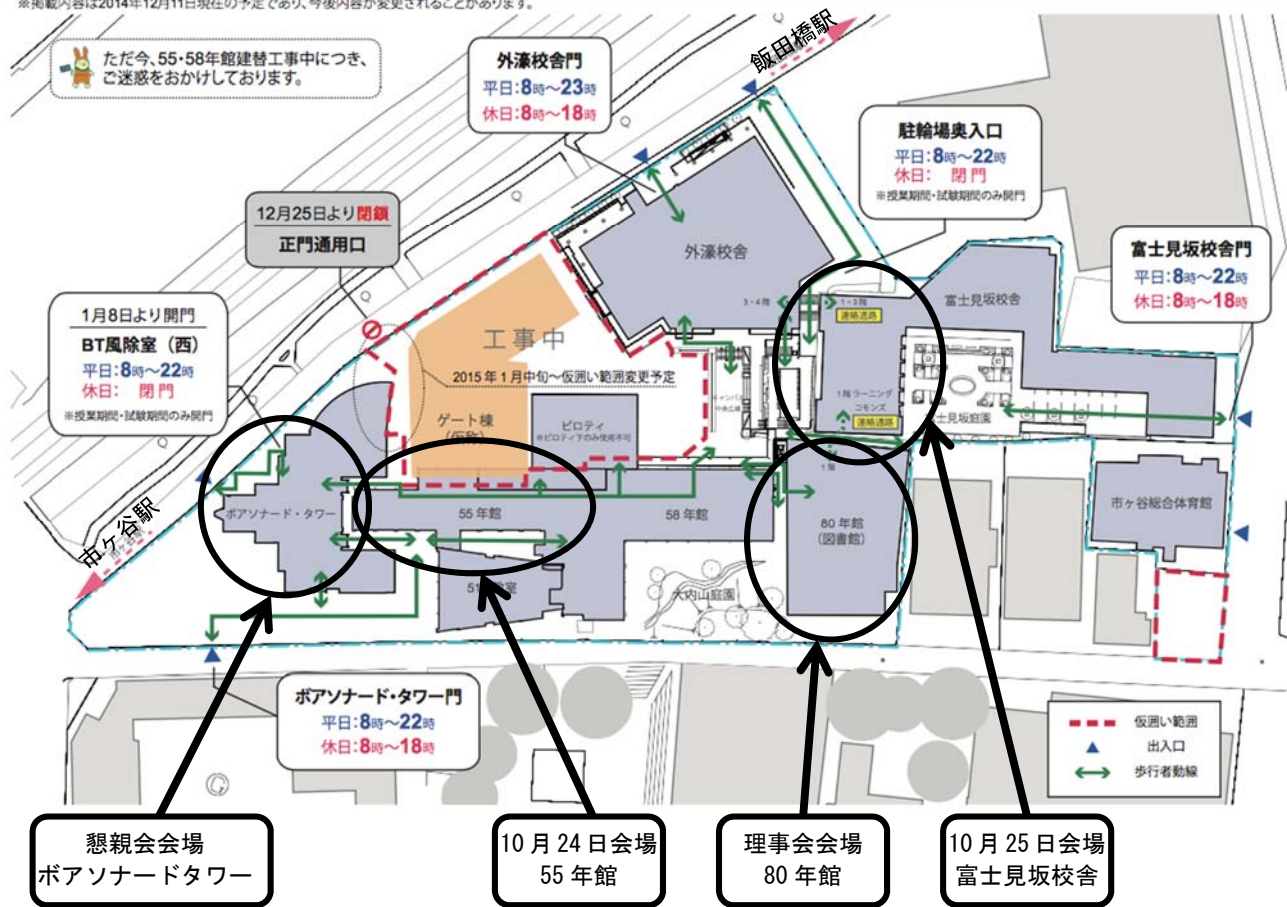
※掲載内容は2014年12月11日現在の予定であり、今後内容が変更されることがあります。

ただ今、55・58年館建替工事中につき、ご迷惑をおかけしております。

外濠校舎門
平日:8時～23時
休日:8時～18時

飯田橋駅

駐輪場奥入口
平日:8時～22時
休日: 閉門
※授業期間・試験期間のみ開門

12月25日より閉鎖
正門通用口

富士見坂校舎門
平日:8時～22時
休日:8時～18時

外濠校舎

3・4階

1・3階
連絡通路

富士見坂校舎

1月8日より開門
BT風除室（西）
平日:8時～22時
休日: 閉門
※授業期間・試験期間のみ開門

工事中

2015年1月中旬～仮囲い範囲変更予定

ゲート棟（仮称）

ピロティ
※ピロティ下のみ使用不可

1階ラーニングコモンズ
連絡通路

富士見庭園

1階

ボアソナード・タワー

55年館

58年館

80年館（図書館）

市ケ谷総合体育館

市ケ谷駅

51年館

大内山庭園

ボアソナード・タワー門
平日:8時～22時
休日:8時～18時

仮囲い範囲
出入口
歩行者動線

懇親会会場
ボアソナードタワー

10月24日会場
55年館

理事会会場
80年館

10月25日会場
富士見坂校舎